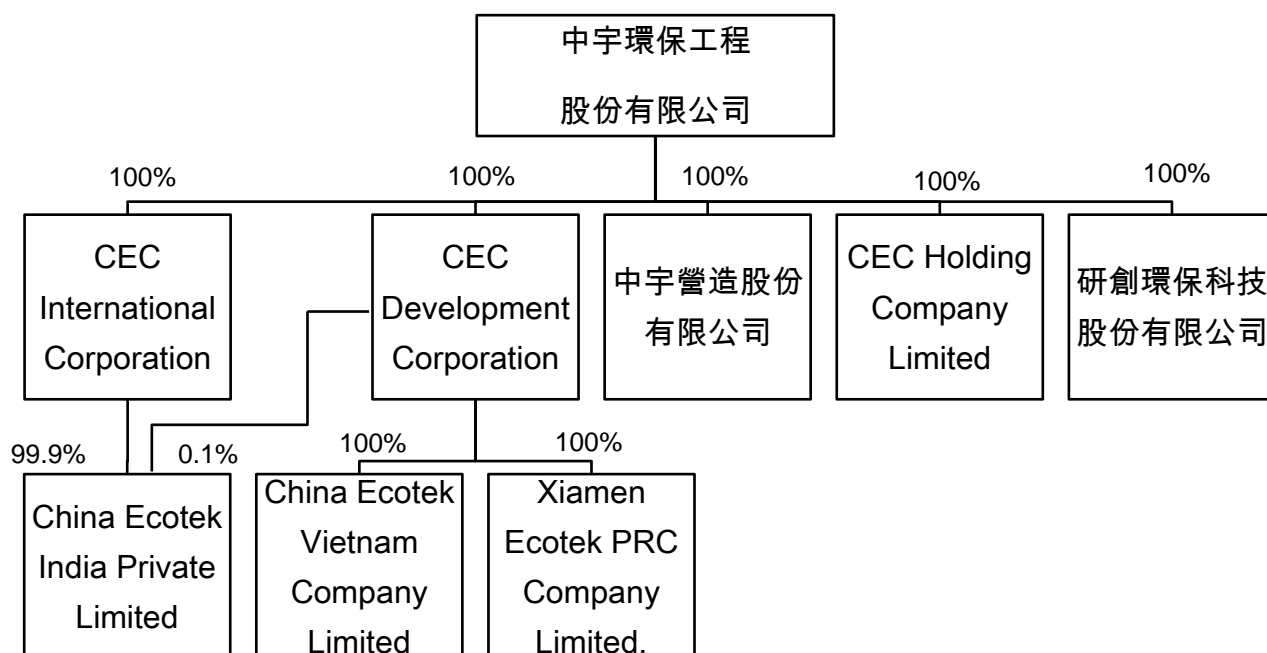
中宇環保工程

股份有限公司

100%

CEC International Corporation

100%

CEC Development Corporation

100%

中宇營造股份有限公司

100%

CEC Holding Company Limited

100%

研創環保科技股份有限公司

99.9%

0.1%

China Ecotek India Private Limited

100%

China Ecotek Vietnam Company Limited

100%

Xiamen Ecotek PRC Company Limited.